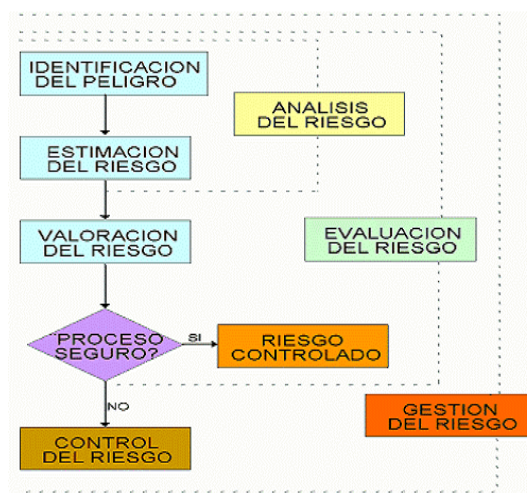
IDENTIFICACION DEL PELIGRO

ANALISIS DEL RIESGO

ESTIMACION DEL RIESGO

VALORACION DEL RIESGO

EVALUACION DEL RIESGO

¿PROCESO SEGURO?

SI

RIESGO CONTROLADO

NO

GESTION DEL RIESGO

CONTROL DEL RIESGO